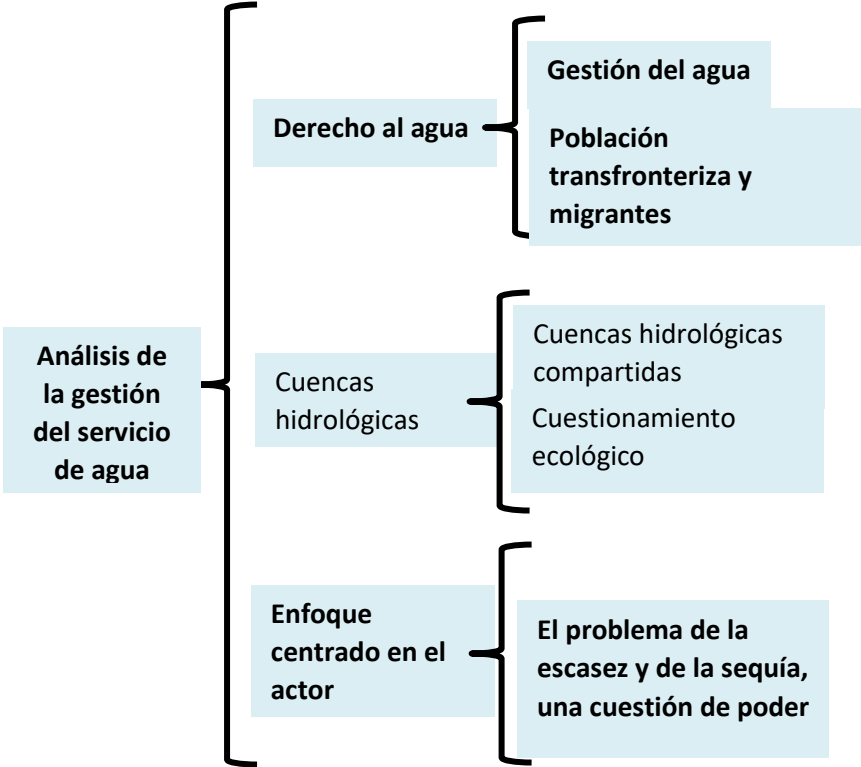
Análisis de la gestión del servicio de agua

Derecho al agua

Gestión del agua

Población transfronteriza y migrantes

Cuencas hidrológicas

Cuencas hidrológicas compartidas

Cuestionamiento ecológico

Enfoque centrado en el actor

El problema de la escasez y de la sequía, una cuestión de poder